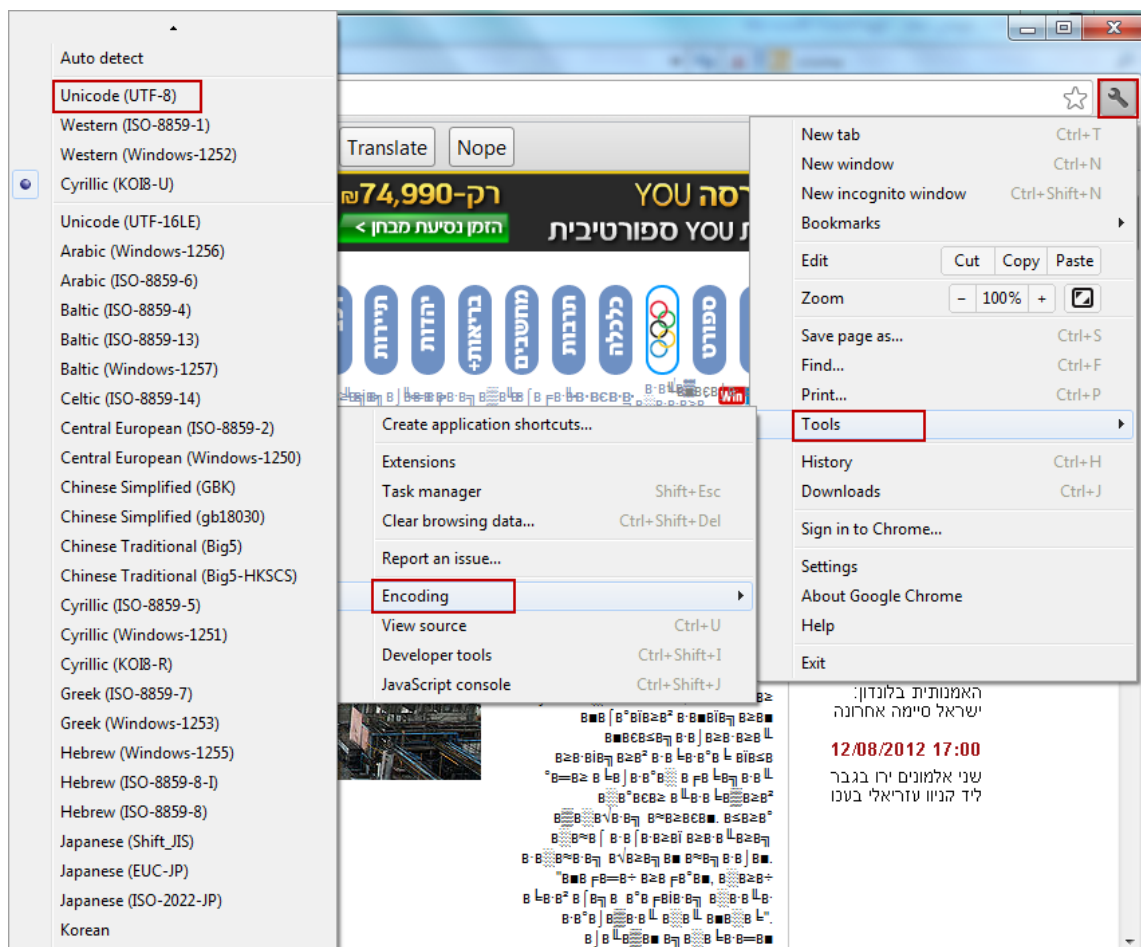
Auto detect
Unicode (UTF-8)
Western (ISO-8859-1)
Western (Windows-1252)
Cyrillic (KOI8-U)
Unicode (UTF-16LE)
Arabic (Windows-1256)
Arabic (ISO-8859-6)
Baltic (ISO-8859-4)
Baltic (ISO-8859-13)
Baltic (Windows-1257)
Celtic (ISO-8859-14)
Central European (ISO-8859-2)
Central European (Windows-1250)
Chinese Simplified (GBK)
Chinese Simplified (gb18030)
Chinese Traditional (Big5)
Chinese Traditional (Big5-HKSCS)
Cyrillic (ISO-8859-5)
Cyrillic (Windows-1251)
Cyrillic (KOI8-R)
Greek (ISO-8859-7)
Greek (Windows-1253)
Hebrew (Windows-1255)
Hebrew (ISO-8859-8-I)
Hebrew (ISO-8859-8)
Japanese (Shift_JIS)
Japanese (EUC-JP)
Japanese (ISO-2022-JP)
Korean

Translate Nope

רק-74,990₪ YOU רסה
הזמן נסיעת מבחן > ת YOU ספורטיבית

תיירות יהדות בריאות+ מחשבים תרבות כלכלה ספורט

Create application shortcuts...
Extensions
Task manager Shift+Esc
Clear browsing data... Ctrl+Shift+Del
Report an issue...
Encoding
View source Ctrl+U
Developer tools Ctrl+Shift+I
JavaScript console Ctrl+Shift+J

New tab Ctrl+T
New window Ctrl+N
New incognito window Ctrl+Shift+N
Bookmarks
Edit Cut Copy Paste
Zoom − 100% +
Save page as... Ctrl+S
Find... Ctrl+F
Print... Ctrl+P
Tools
History Ctrl+H
Downloads Ctrl+J
Sign in to Chrome...
Settings
About Google Chrome
Help
Exit

האמנותית בלונדון:
ישראל סיימה אחרונה

12/08/2012 17:00
שני אלמונים ירו בגבר
ליד קניון עזריאלי בעכו